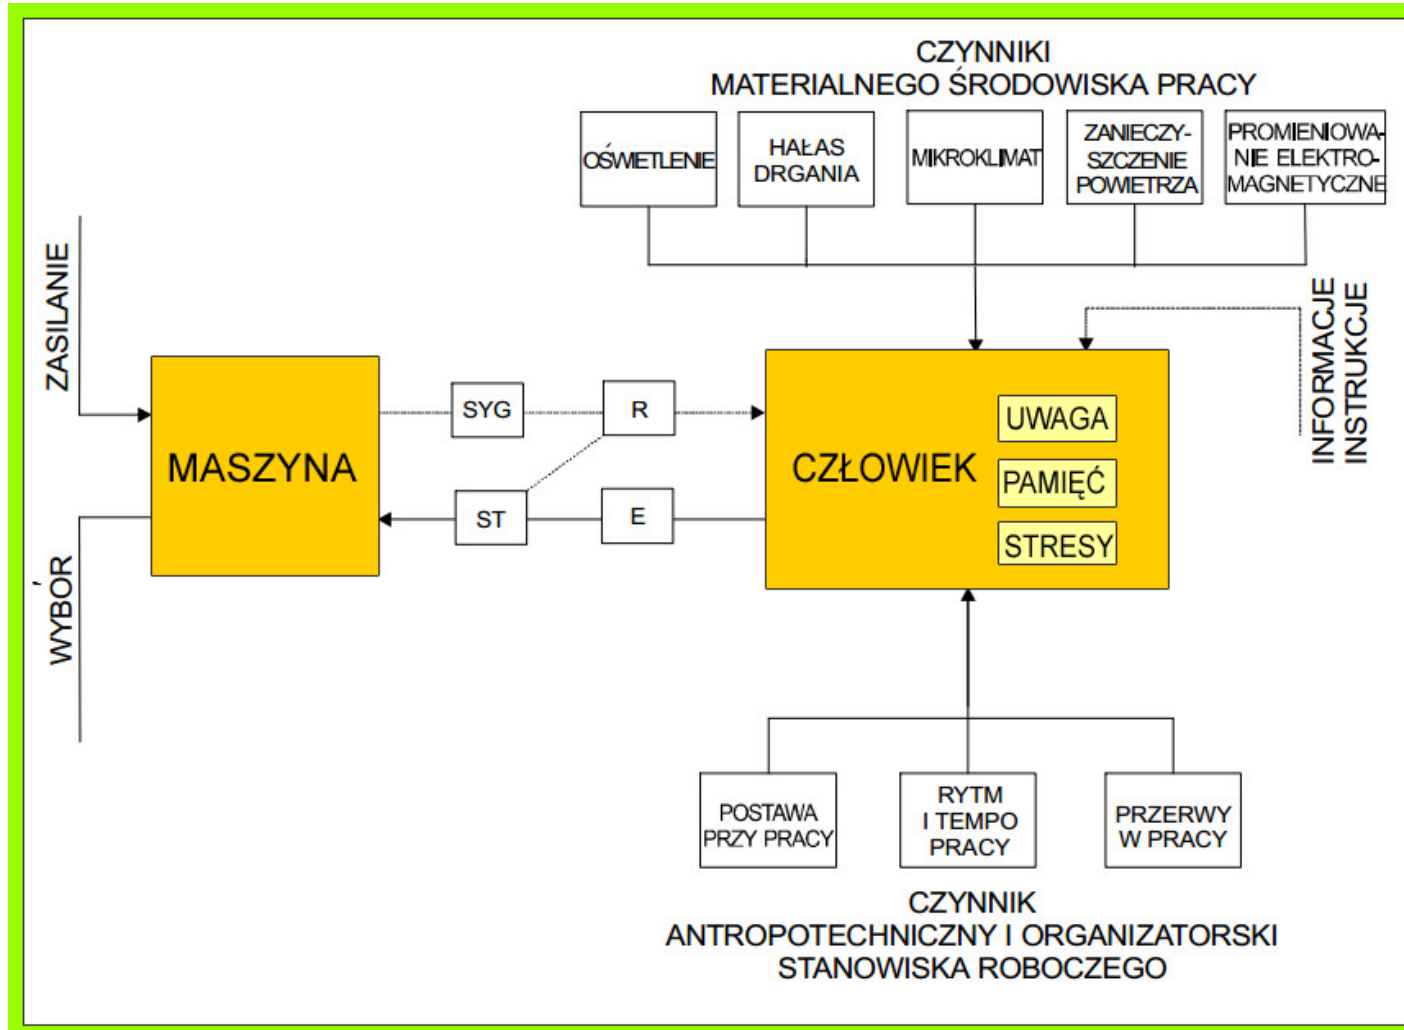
CZYNNIKI
MATERIALNEGO ŚRODOWISKA PRACY

OŚWIETLENIE

HAŁAS
DRGANIA

MIKROKLIMAT

ZANIECZYSZCZENIE
POWIETRZA

PROMIENIOWANIE ELEKTROMAGNETYCZNE

ZASILANIE

INFORMACJE
INSTRUKCJE

MASZYNA

SYG

R

CZŁOWIEK

UWAGA

PAMIĘĆ

STRESY

ST

E

WYBÓR

POSTAWA
PRZY PRACY

RYTM
I TEMPO
PRACY

PRZERWY
W PRACY

CZYNNIK
ANTROPOTECHNICZNY I ORGANIZATORSKI
STANOWISKA ROBOCZEGO